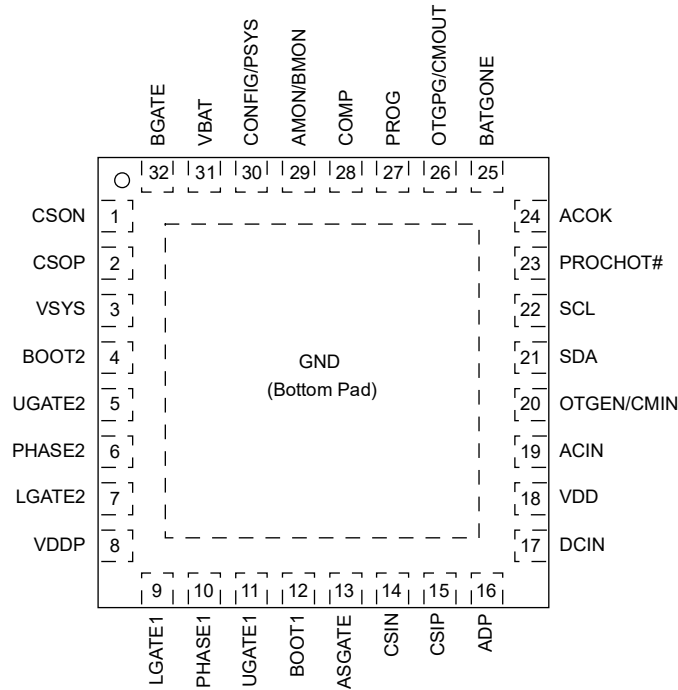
BGATE
VBAT
CONFIG/PSYS
AMON/BMON
COMP
PROG
OTGPG/CMOUT
BATGONE

32 31 30 29 28 27 26 25

CSON 1
CSOP 2
VSYS 3
BOOT2 4
UGATE2 5
PHASE2 6
LGATE2 7
VDDP 8

GND
(Bottom Pad)

24 ACOK
23 PROCHOT#
22 SCL
21 SDA
20 OTGEN/CMIN
19 ACIN
18 VDD
17 DCIN

9 10 11 12 13 14 15 16

LGATE1
PHASE1
UGATE1
BOOT1
ASGATE
CSIN
CSIP
ADP